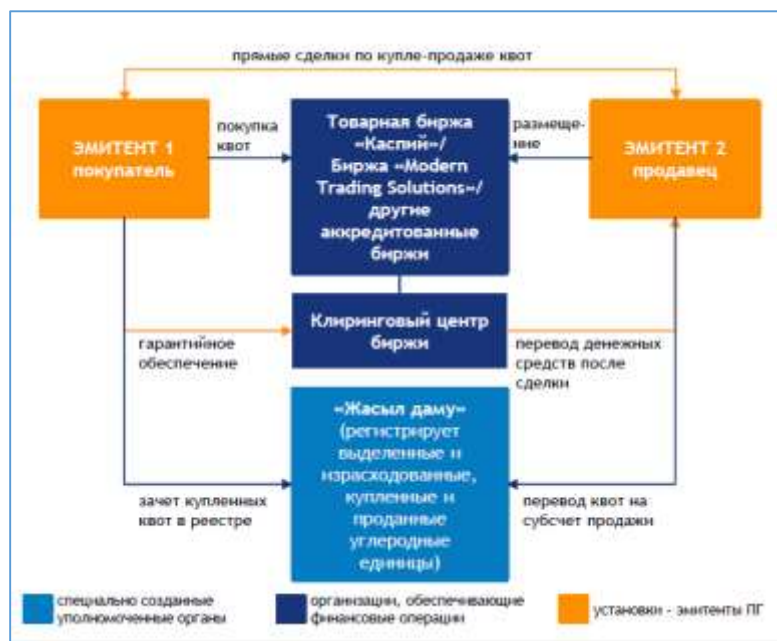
прямые сделки по купле-продаже квот

ЭМИТЕНТ 1 покупатель

покупка квот

Товарная биржа «Каспий»/ Биржа «Modern Trading Solutions»/ другие аккредитованные биржи

размещение

ЭМИТЕНТ 2 продавец

гарантийное обеспечение

Клиринговый центр биржи

перевод денежных средств после сделки

«Жасыл даму» (регистрирует выделенные и израсходованные, купленные и проданные углеродные единицы)

зачет купленных квот в реестре

перевод квот на субсчет продажи

специально созданные уполномоченные органы

организации, обеспечивающие финансовые операции

установки - эмитенты ПГ